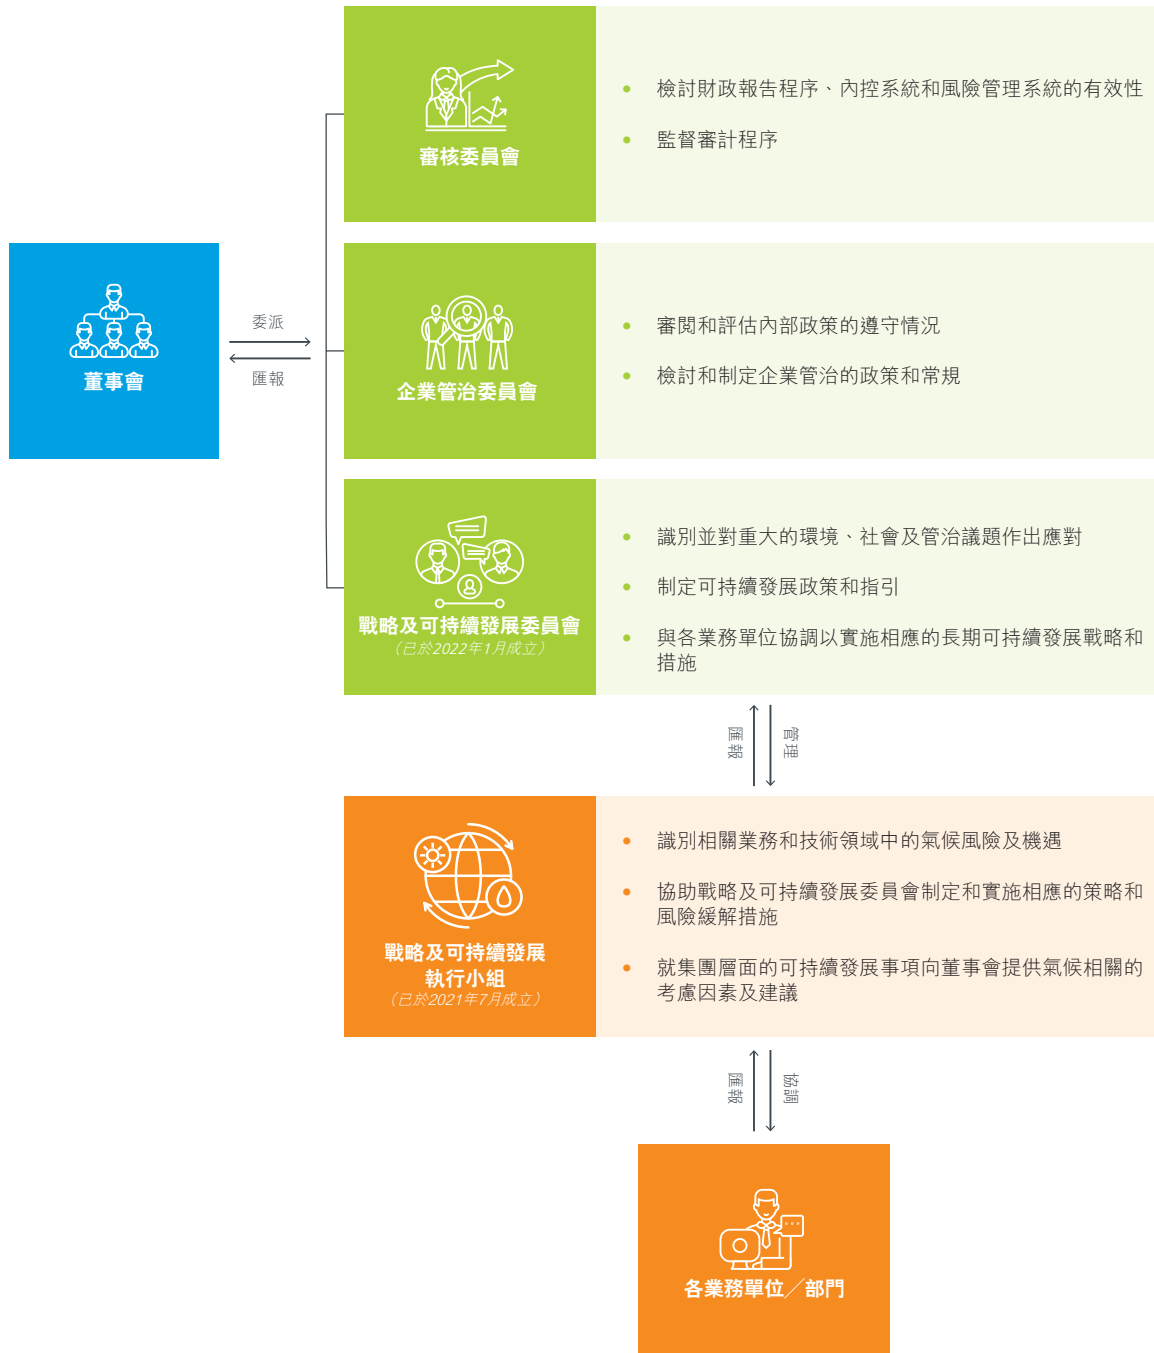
董事會

委派

匯報

審核委員會

• 檢討財政報告程序、內控系統和風險管理系統的有效性

• 監督審計程序

企業管治委員會

• 審閱和評估內部政策的遵守情況

• 檢討和制定企業管治的政策和常規

戰略及可持續發展委員會
（已於2022年1月成立）

• 識別並對重大的環境、社會及管治議題作出應對

• 制定可持續發展政策和指引

• 與各業務單位協調以實施相應的長期可持續發展戰略和措施

匯報

管理

戰略及可持續發展執行小組
（已於2021年7月成立）

• 識別相關業務和技術領域中的氣候風險及機遇

• 協助戰略及可持續發展委員會制定和實施相應的策略和風險緩解措施

• 就集團層面的可持續發展事項向董事會提供氣候相關的考慮因素及建議

匯報

協調

各業務單位／部門